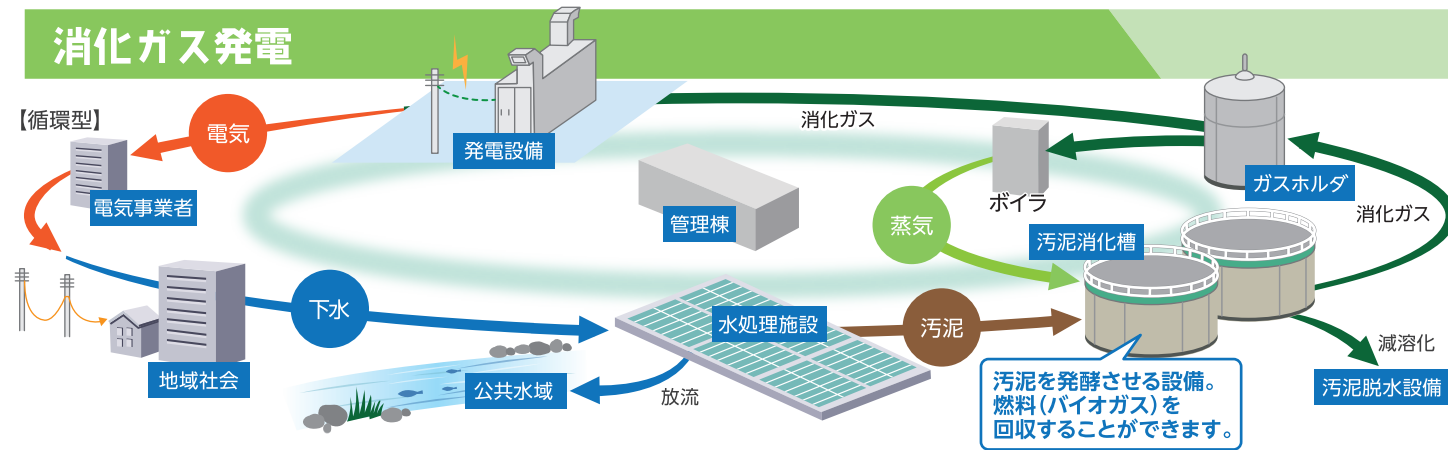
消化ガス発電

【循環型】

電気

発電設備

消化ガス

電気事業者

ガスホルダ

ボイラ

管理棟

蒸気

消化ガス

汚泥消化槽

下水

地域社会

水処理施設

汚泥

減溶化

公共水域

放流

汚泥を発酵させる設備。燃料（バイオガス）を回収することができます。

汚泥脱水設備